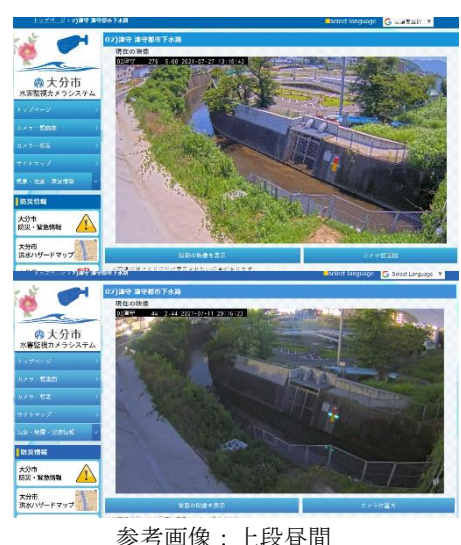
トップページ > 津守 津守都市下水路
Select language G 言語を選択 ▼

(7) 津守 津守都市下水路
現在の映像
02津守 275 5.00 2021-07-27 13:18:42

大分市
水害監視カメラシステム

トップページ
カメラ一覧画面
カメラー覧表
サイトマップ
気象・雨量・潮位情報

防災情報
大分市
防災・緊急情報
大分市
洪水ハザードマップ

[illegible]の画像を表示
カメラ位置図

Select language G Select Language ▼

(7) 津守 津守都市下水路
現在の映像
02津守 44 2.44 2021-07-11 20:16:23

大分市
水害監視カメラシステム

トップページ
カメラ一覧画面
カメラ一覧表
サイトマップ
気象・雨量・潮位情報

防災情報
大分市
防災・緊急情報
大分市
洪水ハザードマップ

前回の画像を表示
カメラ位置図

参考画像：上段昼間